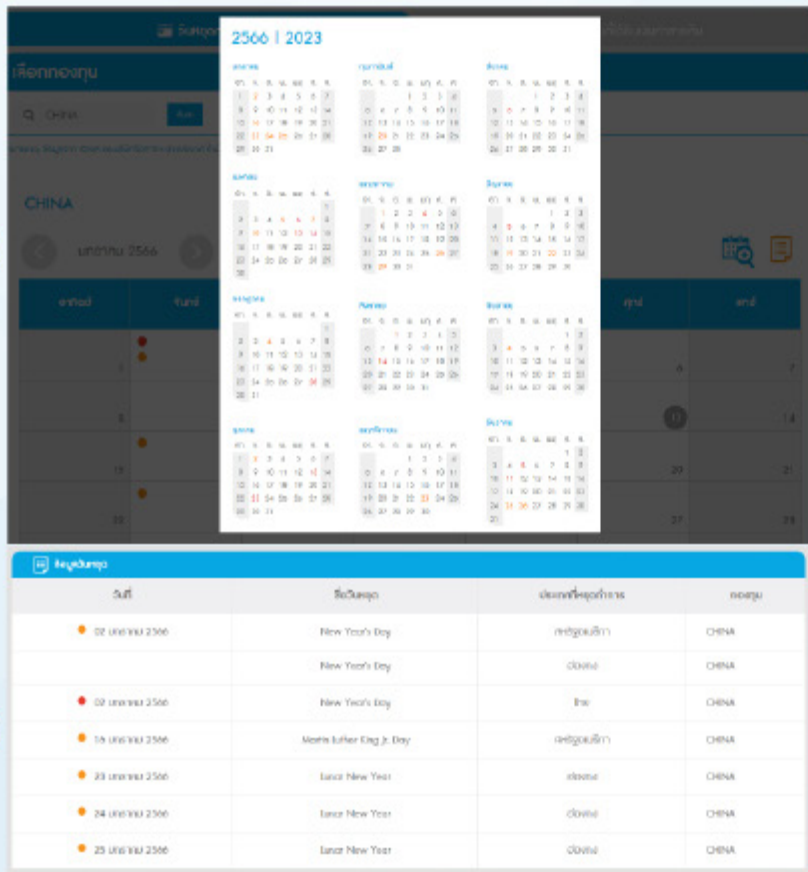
2566 | 2023

เลือกกองทุน

CHINA

CHINA

มกราคม 2566

ข้อมูลวันหยุด

| วันที่ | ชื่อวันหยุด | ประเทศที่หยุดทำการ | กองทุน |
|---|---|---|---|
| 02 มกราคม 2566 | New Year's Day | สหรัฐอเมริกา | CHINA |
| | New Year's Day | ฮ่องกง | CHINA |
| 02 มกราคม 2566 | New Year's Day | ไทย | CHINA |
| 16 มกราคม 2566 | Martin Luther King Jr. Day | สหรัฐอเมริกา | CHINA |
| 23 มกราคม 2566 | Lunar New Year | ฮ่องกง | CHINA |
| 24 มกราคม 2566 | Lunar New Year | ฮ่องกง | CHINA |
| 25 มกราคม 2566 | Lunar New Year | ฮ่องกง | CHINA |